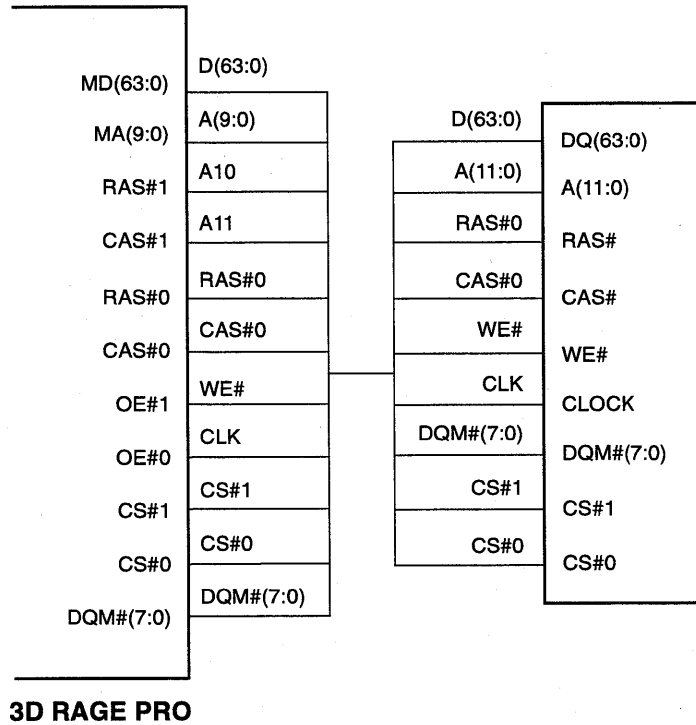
MD(63:0)
MA(9:0)
RAS#1
CAS#1
RAS#0
CAS#0
OE#1
OE#0
CS#1
CS#0
DQM#(7:0)

D(63:0)
A(9:0)
A10
A11
RAS#0
CAS#0
WE#
CLK
CS#1
CS#0
DQM#(7:0)

D(63:0)
A(11:0)
RAS#0
CAS#0
WE#
CLK
DQM#(7:0)
CS#1
CS#0

DQ(63:0)
A(11:0)
RAS#
CAS#
WE#
CLOCK
DQM#(7:0)
CS#1
CS#0

3D RAGE PRO